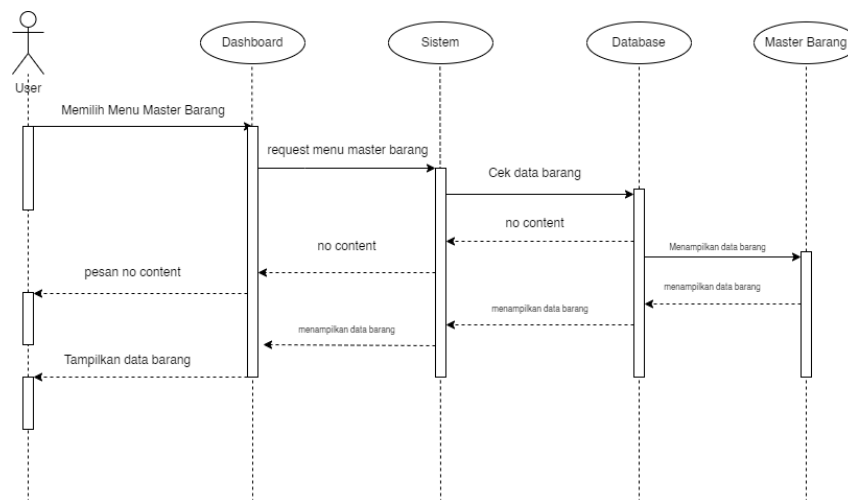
User

Dashboard

Sistem

Database

Master Barang

Memilih Menu Master Barang

request menu master barang

Cek data barang

no content

Menampilkan data barang

no content

pesan no content

menampilkan data barang

menampilkan data barang

menampilkan data barang

Tampilkan data barang